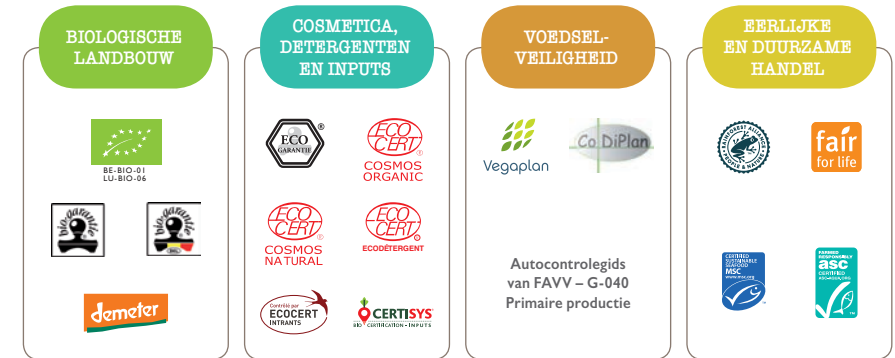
BIOLOGISCHE LANDBOUW

BE-BIO-01
LU-BIO-06

biogarantie

biogarantie

demeter

COSMETICA, DETERGENTEN EN INPUTS

ECO GARANTIE ®

ECO CERT
COSMOS ORGANIC

ECO CERT
COSMOS NATURAL

ECO CERT
ECODÉTERGENT

Contrôlé par
ECOCERT
INTRANTS

CERTISYS
BIO · CERTIFICATION · INPUTS

VOEDSEL-VEILIGHEID

Vegaplan

Co DiPlan

Autocontrolegids van FAVV – G-040 Primaire productie

EERLIJKE EN DUURZAME HANDEL

RAINFOREST ALLIANCE
PEOPLE & NATURE

fair for life

CERTIFIED SUSTAINABLE SEAFOOD MSC
www.msc.org

FARMED RESPONSIBLY
asc
CERTIFIED
asc-aqua.org